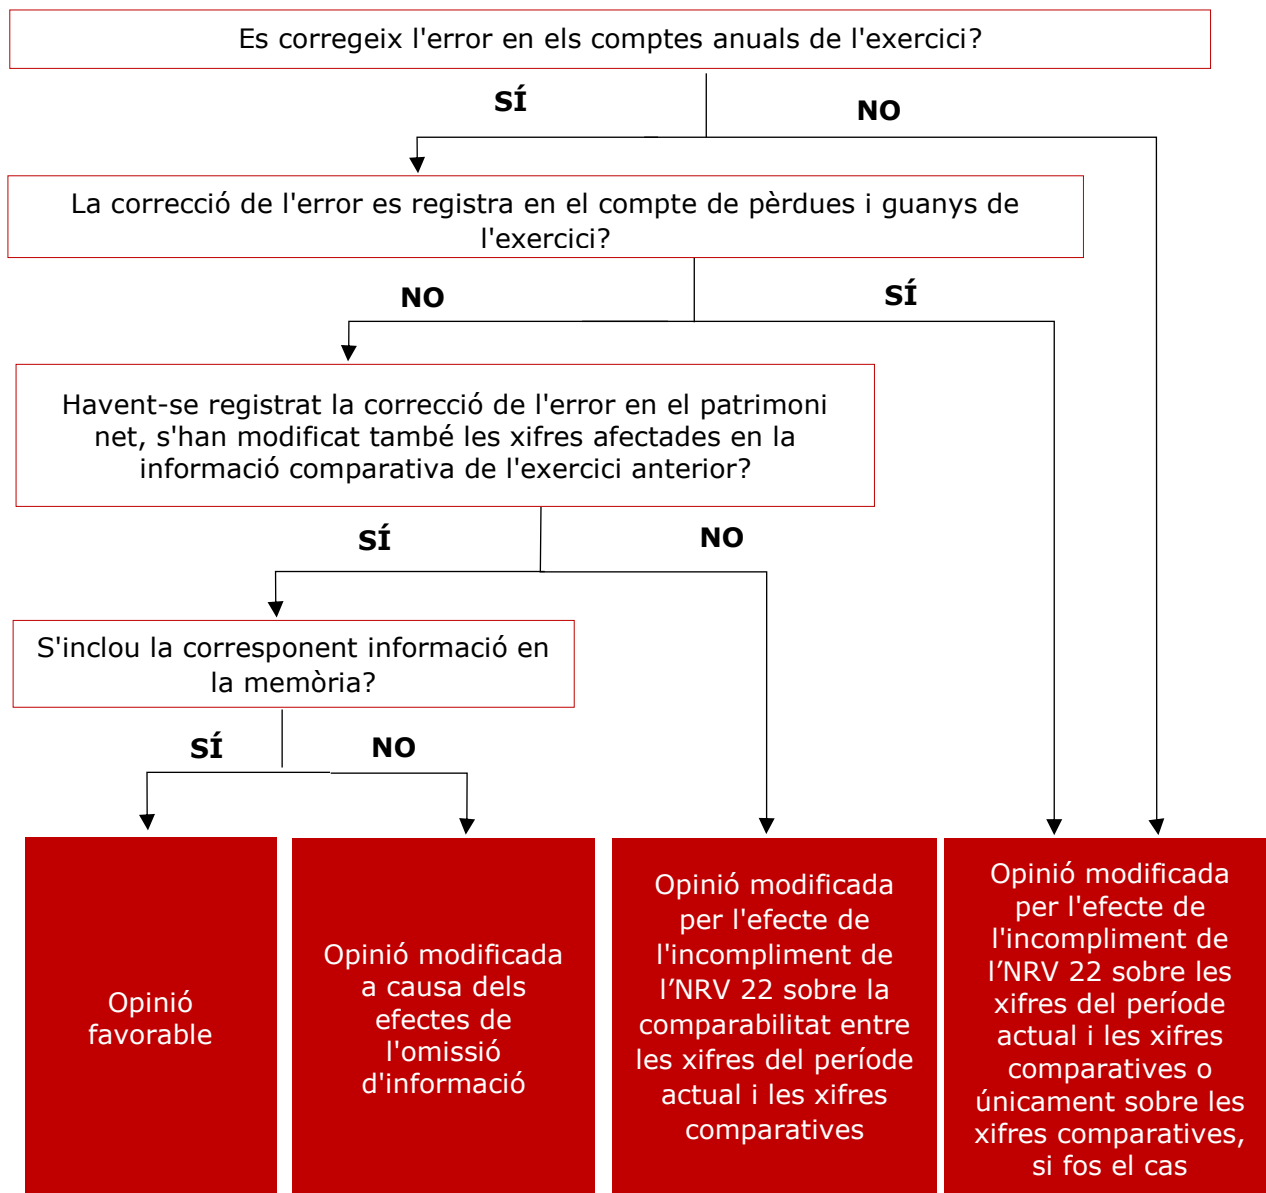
Es corregeix l'error en els comptes anuals de l'exercici?

SÍ

NO

La correcció de l'error es registra en el compte de pèrdues i guanys de l'exercici?

NO

SÍ

Havent-se registrat la correcció de l'error en el patrimoni net, s'han modificat també les xifres afectades en la informació comparativa de l'exercici anterior?

SÍ

NO

S'inclou la corresponent informació en la memòria?

SÍ

NO

Opinió favorable

Opinió modificada a causa dels efectes de l'omissió d'informació

Opinió modificada per l'efecte de l'incompliment de l’NRV 22 sobre la comparabilitat entre les xifres del període actual i les xifres comparatives

Opinió modificada per l'efecte de l'incompliment de l’NRV 22 sobre les xifres del període actual i les xifres comparatives o únicament sobre les xifres comparatives, si fos el cas